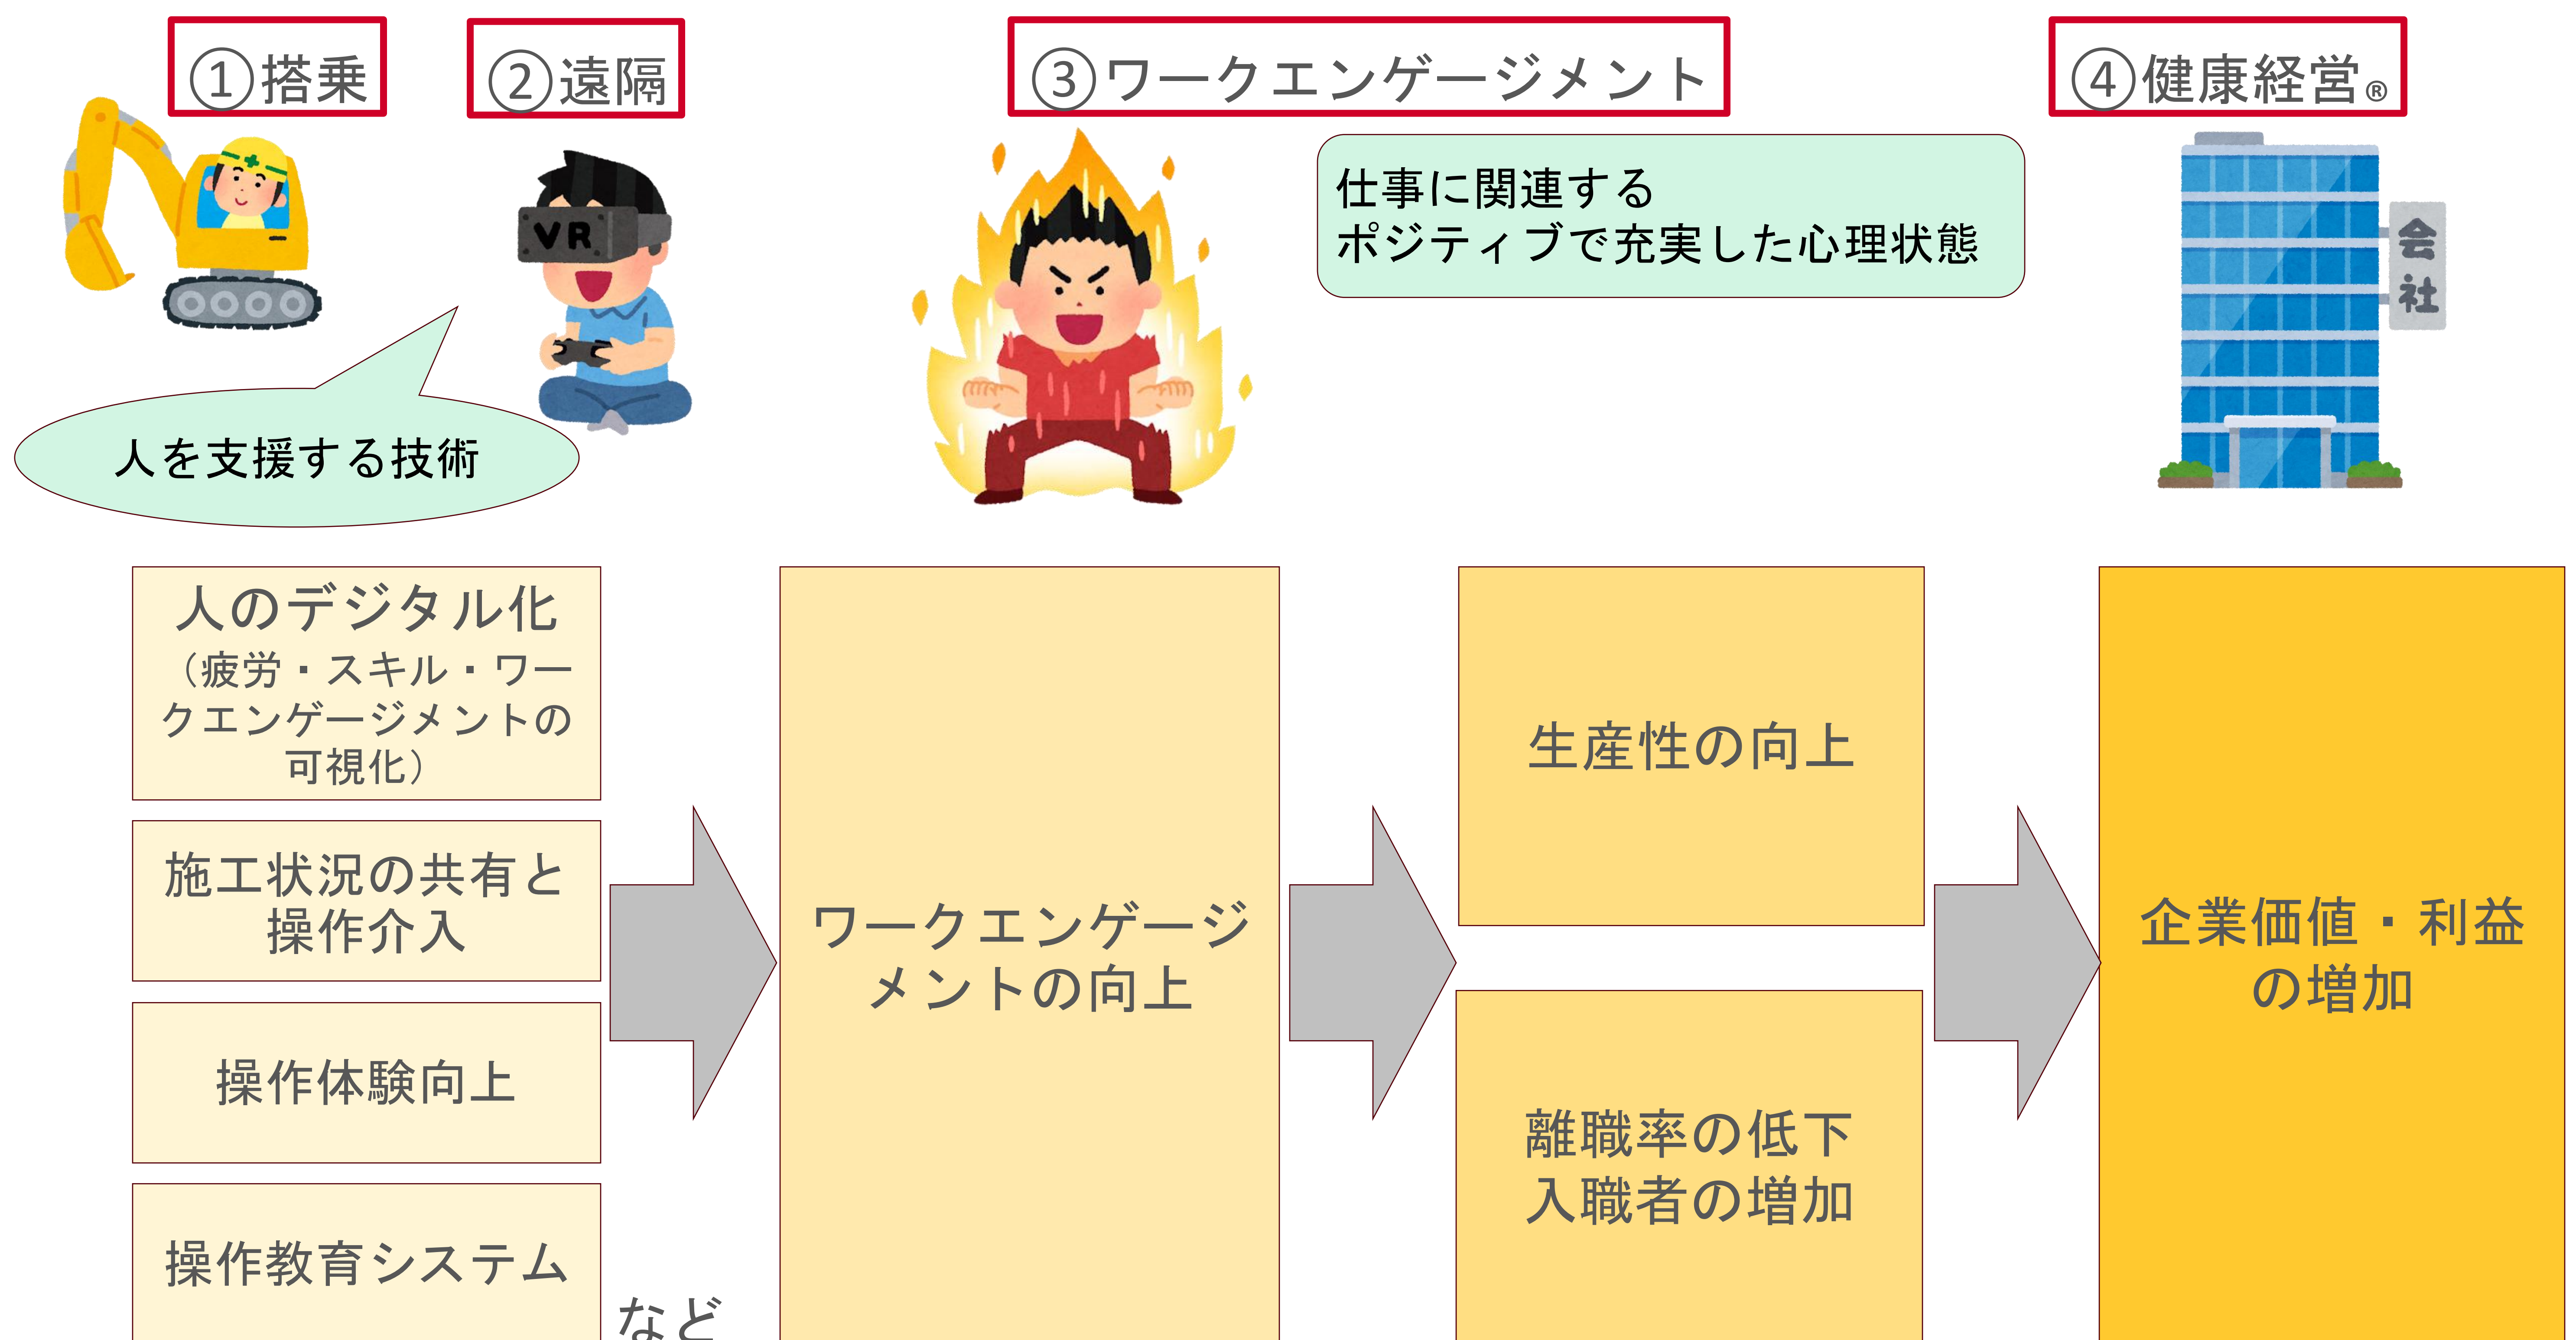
①搭乗

②遠隔

③ワークエンゲージメント

④健康経営®

VR

仕事に関連する
ポジティブで充実した心理状態

会社

人を支援する技術

人のデジタル化
（疲労・スキル・ワークエンゲージメントの可視化）

施工状況の共有と操作介入

操作体験向上

操作教育システム

など

ワークエンゲージメントの向上

生産性の向上

離職率の低下
入職者の増加

企業価値・利益の増加